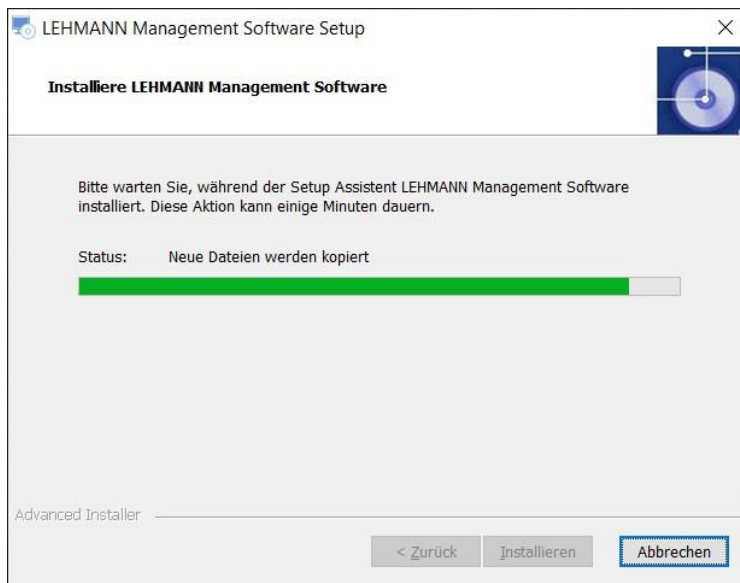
LEHMANN Management Software Setup

×

Installiere LEHMANN Management Software

Bitte warten Sie, während der Setup Assistent LEHMANN Management Software installiert. Diese Aktion kann einige Minuten dauern.

Status: Neue Dateien werden kopiert

Advanced Installer

< Zurück

Installieren

Abbrechen